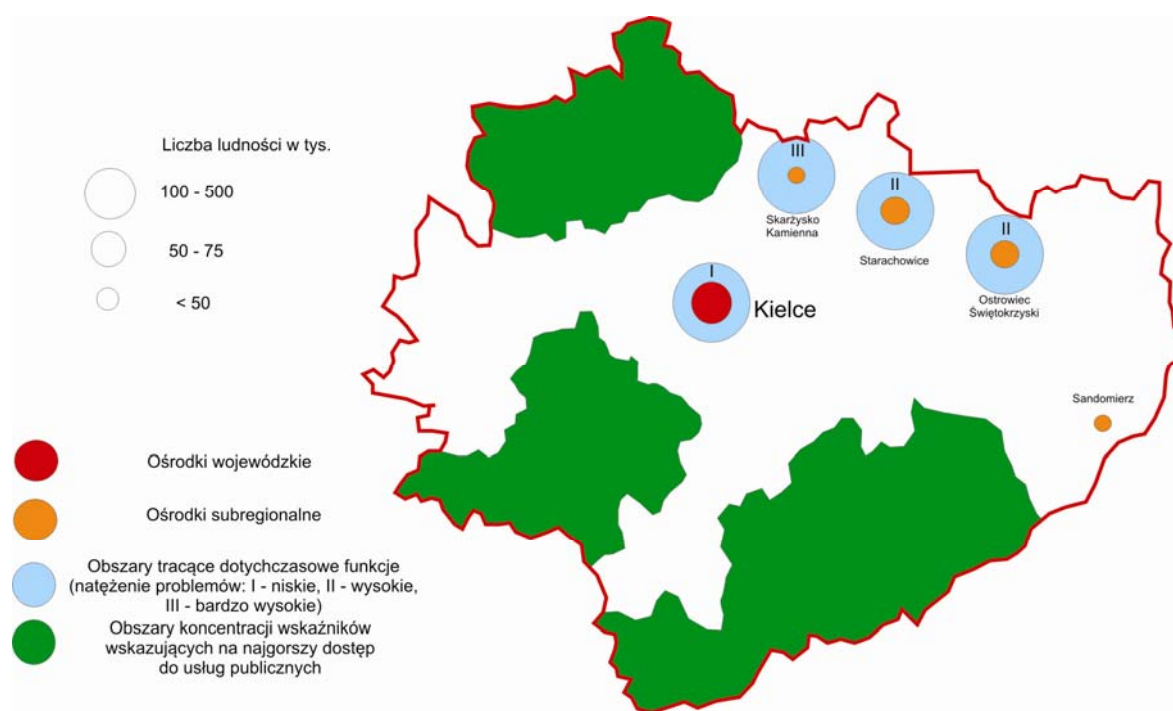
Liczba ludności w tys.

100 - 500

50 - 75

< 50

III
Skarżysko Kamienna

II
Starachowice

II
Ostrowiec Świętokrzyski

I
Kielce

Sandomierz

Ośrodki wojewódzkie

Ośrodki subregionalne

Obszary tracące dotychczasowe funkcje (natężenie problemów: I - niskie, II - wysokie, III - bardzo wysokie)

Obszary koncentracji wskaźników wskazujących na najgorszy dostęp do usług publicznych